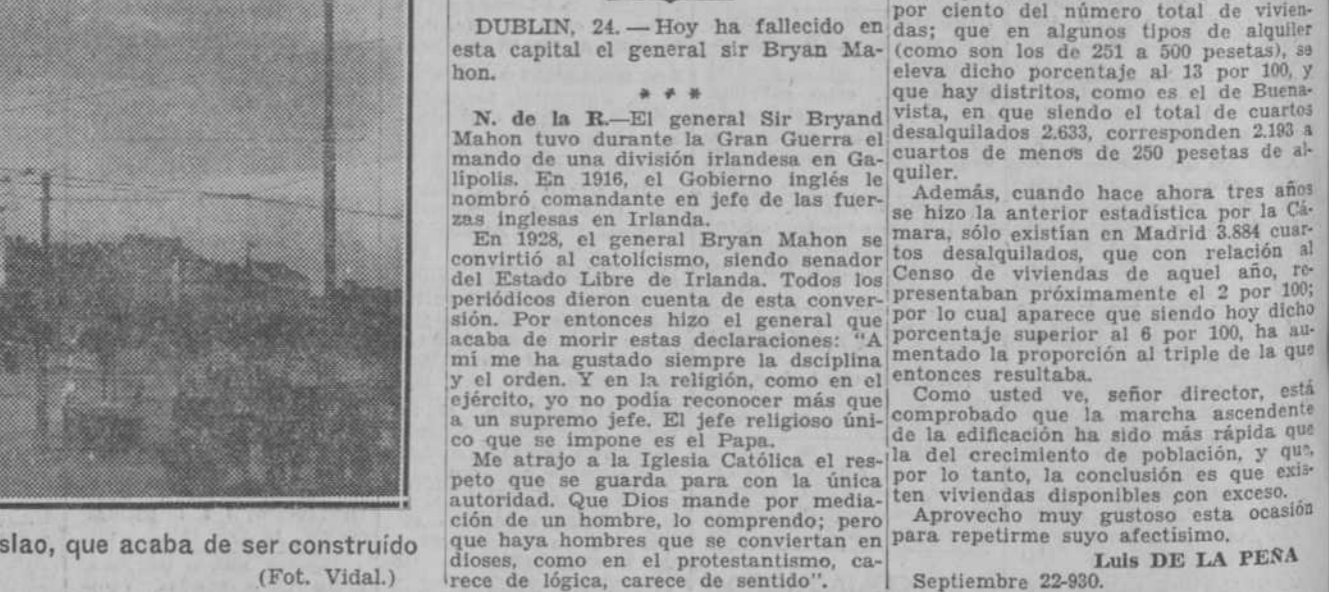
slao, que acaba de ser construído
(Fot. Vidal.)

DUBLIN, 24. — Hoy ha fallecido en esta capital el general sir Bryan Mahon.

\* \* \*

N. de la R.—El general Sir Bryand Mahon tuvo durante la Gran Guerra el mando de una división irlandesa en Galipolis. En 1916, el Gobierno inglés le nombró comandante en jefe de las fuerzas inglesas en Irlanda.

En 1928, el general Bryan Mahon se convirtió al catolicismo, siendo senador del Estado Libre de Irlanda. Todos los periódicos dieron cuenta de esta conversión. Por entonces hizo el general que acaba de morir estas declaraciones: "A mí me ha gustado siempre la dsciplina y el orden. Y en la religión, como en el ejército, yo no podía reconocer más que a un supremo jefe. El jefe religioso único que se impone es el Papa.

Me atrajo a la Iglesia Católica el respeto que se guarda para con la única autoridad. Que Dios mande por mediación de un hombre, lo comprendo; pero que haya hombres que se conviertan en dioses, como en el protestantismo, carece de lógica, carece de sentido".

por ciento del número total de viviendas; que en algunos tipos de alquiler (como son los de 251 a 500 pesetas), se eleva dicho porcentaje al 13 por 100, y que hay distritos, como es el de Buenavista, en que siendo el total de cuartos desalquilados 2.633, corresponden 2.193 a cuartos de menos de 250 pesetas de alquiler.

Además, cuando hace ahora tres años se hizo la anterior estadística por la Cámara, sólo existían en Madrid 3.884 cuartos desalquilados, que con relación al Censo de viviendas de aquel año, representaban próximamente el 2 por 100; por lo cual aparece que siendo hoy dicho porcentaje superior al 6 por 100, ha aumentado la proporción al triple de la que entonces resultaba.

Como usted ve, señor director, está comprobado que la marcha ascendente de la edificación ha sido más rápida que la del crecimiento de población, y que, por lo tanto, la conclusión es que existen viviendas disponibles con exceso.

Aprovecho muy gustoso esta ocasión para repetirme suyo afectísimo.

Luis DE LA PEÑA

Septiembre 22-930.